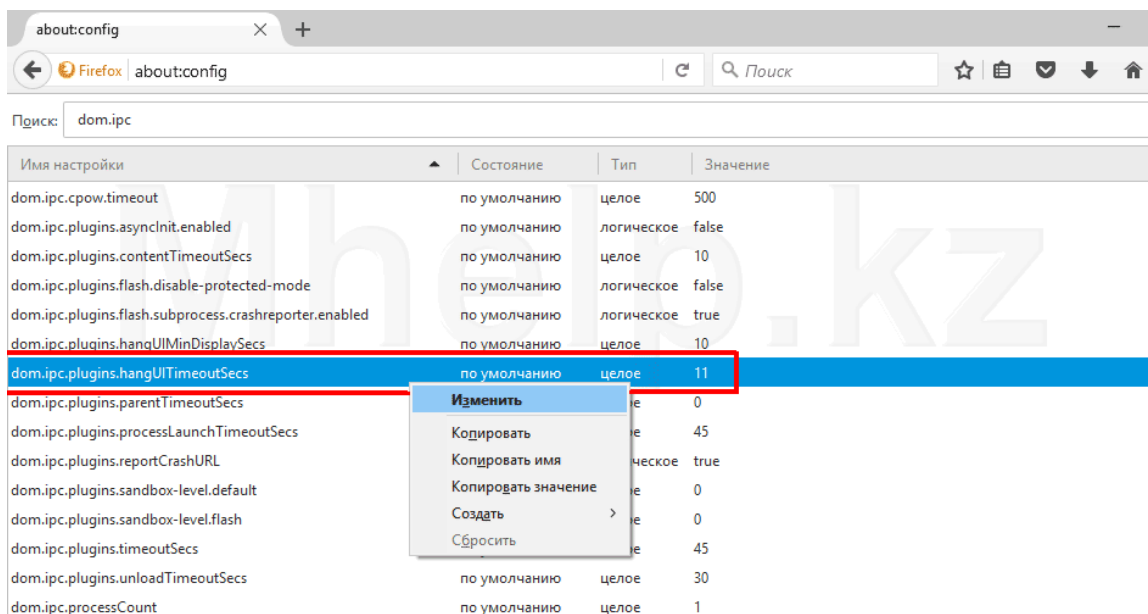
about:config

Firefox about:config

Поиск

Поиск: dom.ipc

| Имя настройки | Состояние | Тип | Значение |
|---|---|---|---|
| dom.ipc.cpow.timeout | по умолчанию | целое | 500 |
| dom.ipc.plugins.asyncInit.enabled | по умолчанию | логическое | false |
| dom.ipc.plugins.contentTimeoutSecs | по умолчанию | целое | 10 |
| dom.ipc.plugins.flash.disable-protected-mode | по умолчанию | логическое | false |
| dom.ipc.plugins.flash.subprocess.crashreporter.enabled | по умолчанию | логическое | true |
| dom.ipc.plugins.hangUIMinDisplaySecs | по умолчанию | целое | 10 |
| dom.ipc.plugins.hangUITimeoutSecs | по умолчанию | целое | 11 |
| dom.ipc.plugins.parentTimeoutSecs | | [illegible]e | 0 |
| dom.ipc.plugins.processLaunchTimeoutSecs | | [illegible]e | 45 |
| dom.ipc.plugins.reportCrashURL | | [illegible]ческое | true |
| dom.ipc.plugins.sandbox-level.default | | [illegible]e | 0 |
| dom.ipc.plugins.sandbox-level.flash | | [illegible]e | 0 |
| dom.ipc.plugins.timeoutSecs | | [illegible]e | 45 |
| dom.ipc.plugins.unloadTimeoutSecs | по умолчанию | целое | 30 |
| dom.ipc.processCount | по умолчанию | целое | 1 |

Изменить
Копировать
Копировать имя
Копировать значение
Создать
Сбросить

Mhelp.kz